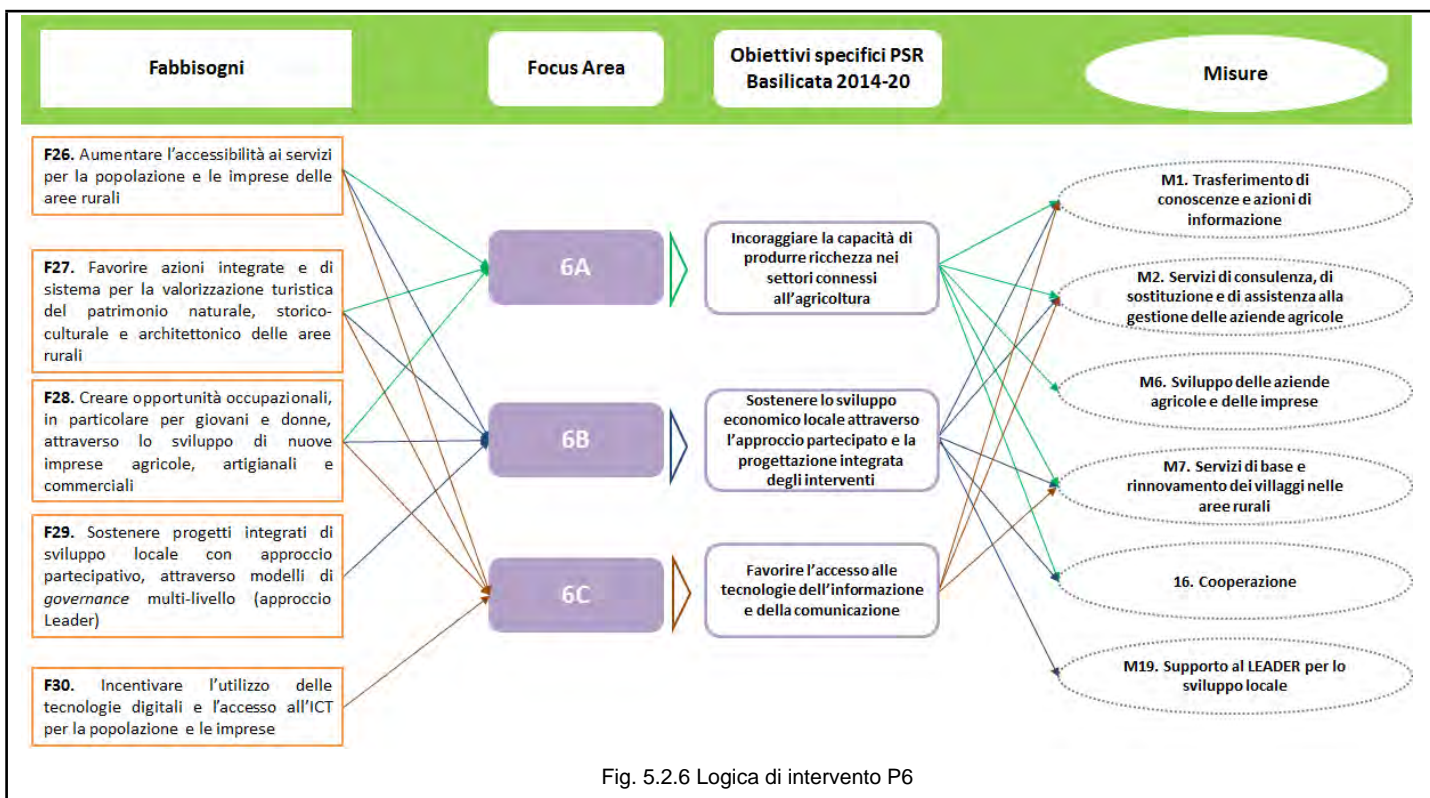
Fabbisogni

Focus Area

Obiettivi specifici PSR Basilicata 2014-20

Misure

**F26.** Aumentare l'accessibilità ai servizi per la popolazione e le imprese delle aree rurali

**F27.** Favorire azioni integrate e di sistema per la valorizzazione turistica del patrimonio naturale, storico-culturale e architettonico delle aree rurali

**F28.** Creare opportunità occupazionali, in particolare per giovani e donne, attraverso lo sviluppo di nuove imprese agricole, artigianali e commerciali

**F29.** Sostenere progetti integrati di sviluppo locale con approccio partecipativo, attraverso modelli di *governance* multi-livello (approccio Leader)

**F30.** Incentivare l'utilizzo delle tecnologie digitali e l'accesso all'ICT per la popolazione e le imprese

6A

6B

6C

Incoraggiare la capacità di produrre ricchezza nei settori connessi all'agricoltura

Sostenere lo sviluppo economico locale attraverso l'approccio partecipato e la progettazione integrata degli interventi

Favorire l'accesso alle tecnologie dell'informazione e della comunicazione

M1. Trasferimento di conoscenze e azioni di informazione

M2. Servizi di consulenza, di sostituzione e di assistenza alla gestione delle aziende agricole

M6. Sviluppo delle aziende agricole e delle imprese

M7. Servizi di base e rinnovamento dei villaggi nelle aree rurali

16. Cooperazione

M19. Supporto al LEADER per lo sviluppo locale

Fig. 5.2.6 Logica di intervento P6